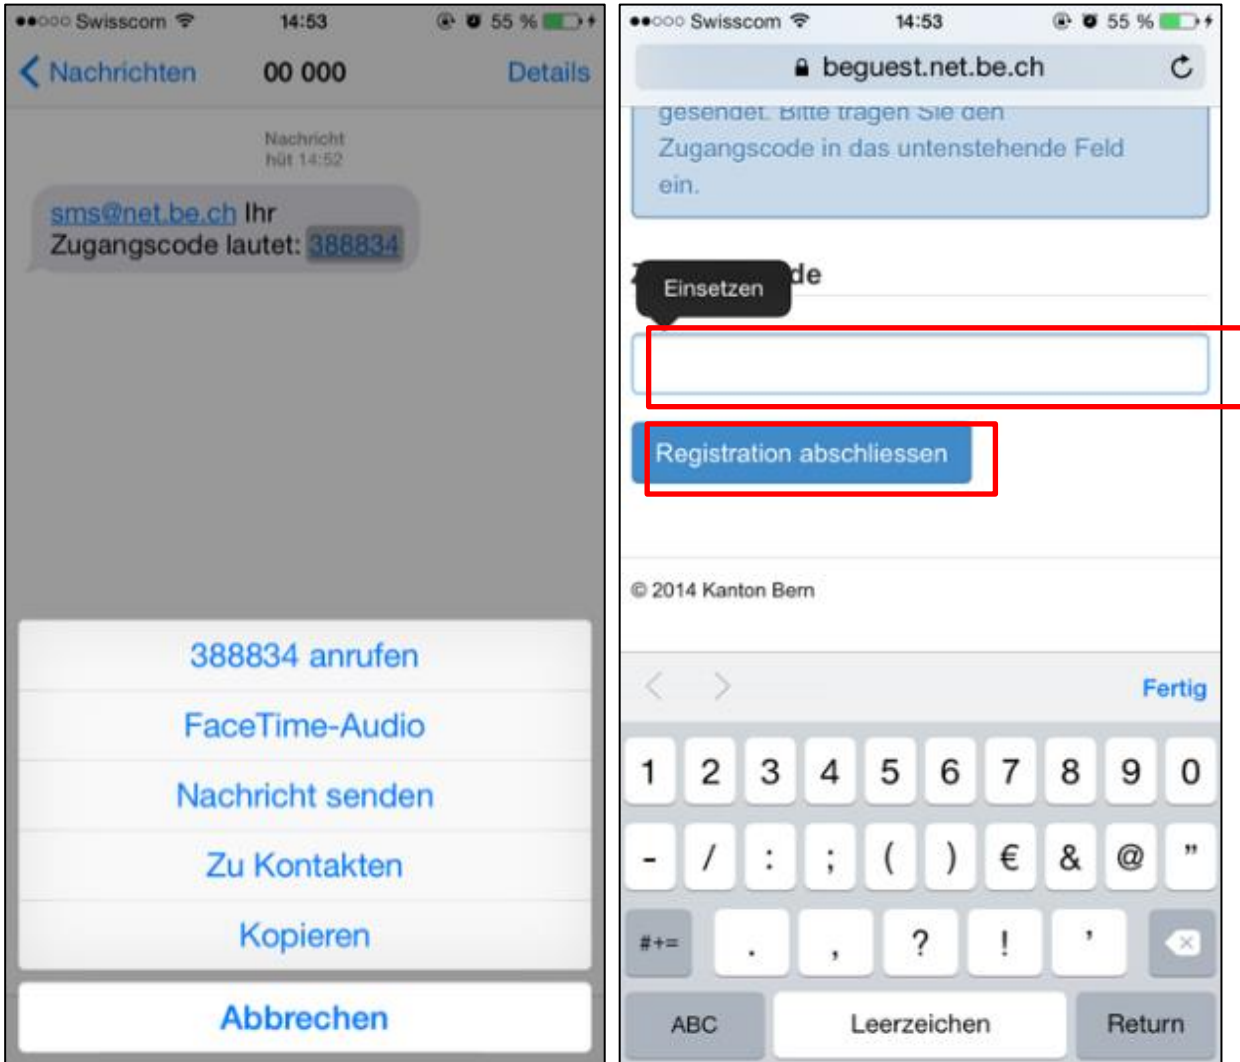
●●○○○ Swisscom 14:53 55 %

Nachrichten 00 000 Details

Nachricht
hüt 14:52

sms@net.be.ch Ihr Zugangscode lautet: 388834

388834 anrufen

FaceTime-Audio

Nachricht senden

Zu Kontakten

Kopieren

Abbrechen

●●○○○ Swisscom 14:53 55 %

beguest.net.be.ch

gesendet. Bitte tragen Sie den Zugangscode in das untenstehende Feld ein.

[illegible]de

Einsetzen

Registration abschliessen

© 2014 Kanton Bern

Fertig

| 1 | 2 | 3 | 4 | 5 | 6 | 7 | 8 | 9 | 0 |
|---|---|---|---|---|---|---|---|---|---|
| - | / | : | ; | ( | ) | € | & | @ | " |

#+= . , ? ! '

ABC Leerzeichen Return